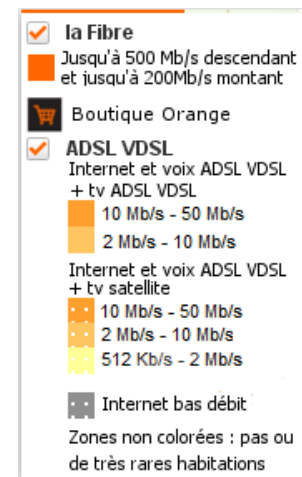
la Fibre

Jusqu'à 500 Mb/s descendant et jusqu'à 200Mb/s montant

Boutique Orange

ADSL VDSL

Internet et voix ADSL VDSL + tv ADSL VDSL

10 Mb/s - 50 Mb/s

2 Mb/s - 10 Mb/s

Internet et voix ADSL VDSL + tv satellite

10 Mb/s - 50 Mb/s

2 Mb/s - 10 Mb/s

512 Kb/s - 2 Mb/s

Internet bas débit

Zones non colorées : pas ou de très rares habitations